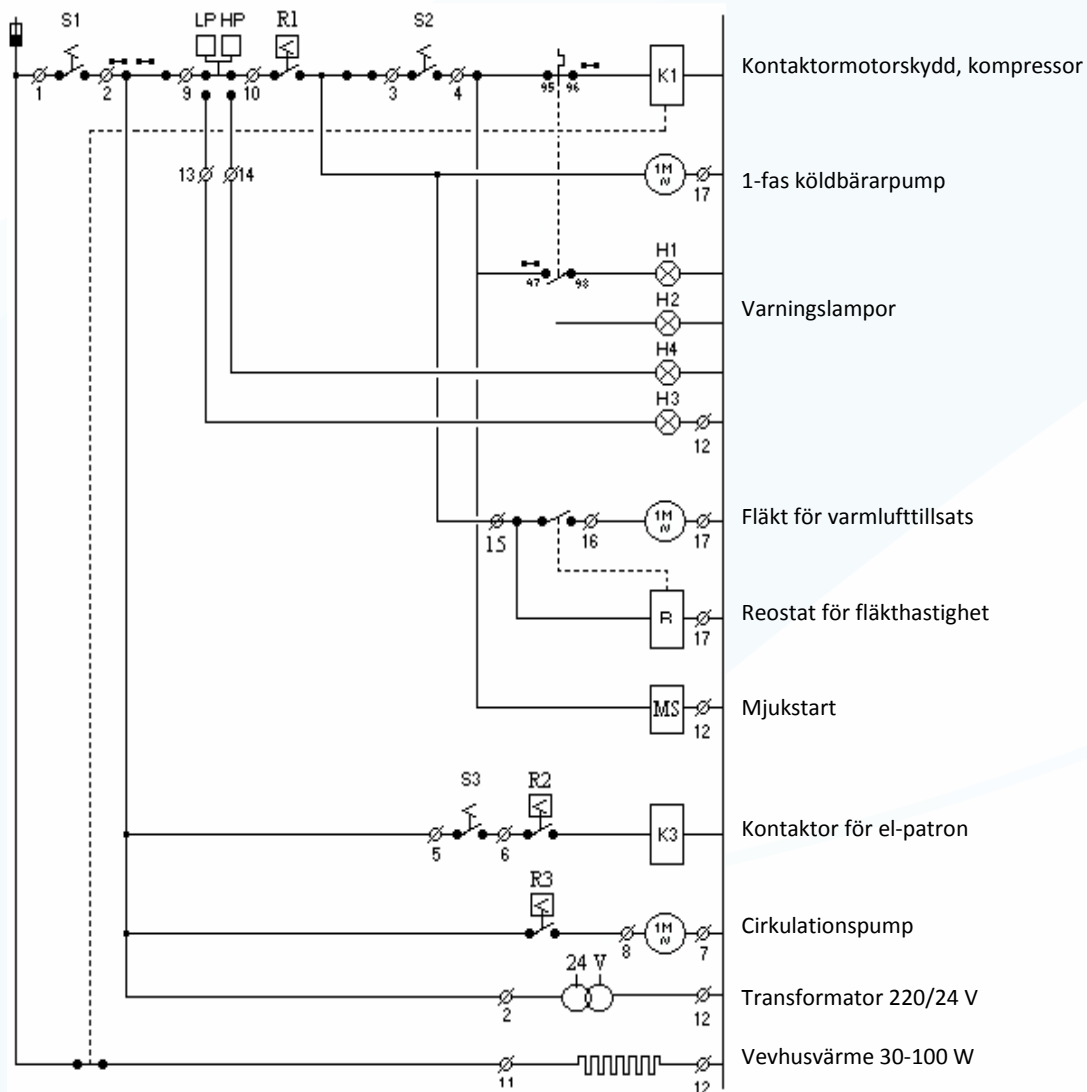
S1 LP HP R1 S2
1 2 9 10 3 4 95 96 K1
Kontaktormotorskydd, kompressor
13 14
1M ~ 17
1-fas köldbärarpump
H1
97 98
H2
Varningslampor
H4
H3
12
15 16 1M ~ 17
Fläkt för varmlufttillsats
R 17
Reostat för fläkthastighet
MS 12
Mjukstart
S3 R2
5 6 K3
Kontaktor för el-patron
R3
8 1M ~ 7
Cirkulationspump
24 V
2 12
Transformator 220/24 V
11 12
Vevhusvärme 30-100 W